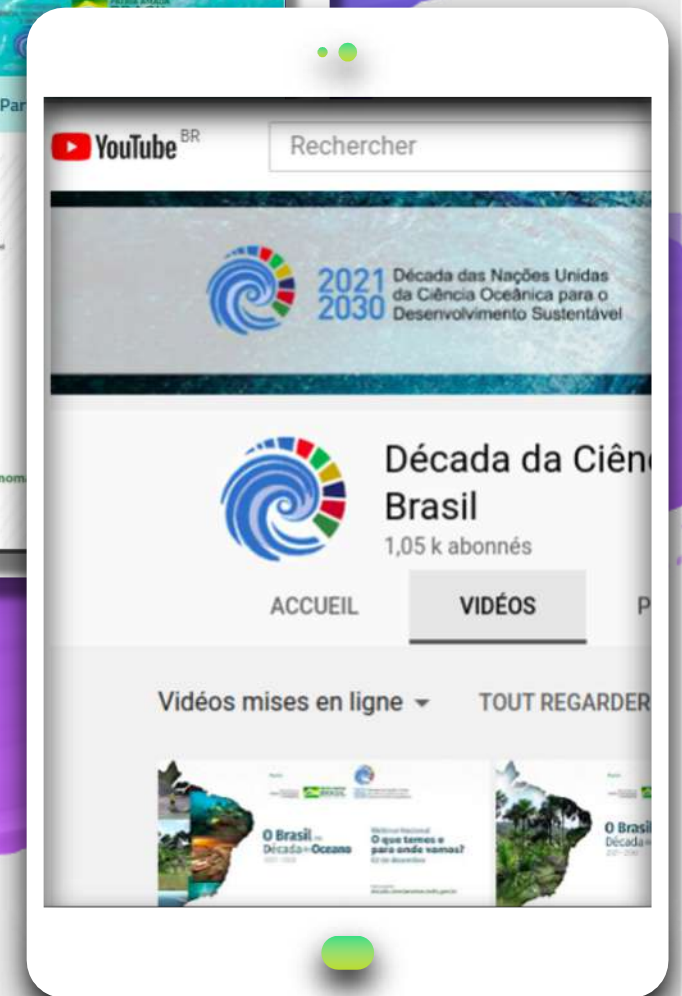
Par

YouTube BR

Rechercher

2021 2030 Década das Nações Unidas da Ciência Oceânica para o Desenvolvimento Sustentável

Década da Ciên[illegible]
Brasil
1,05 k abonnés

ACCUEIL

VIDÉOS

P

Vidéos mises en ligne

TOUT REGARDER

O Brasil na Década do Oceano

Webinar Nacional
O que temos e para onde vamos?

O Brasil
Década